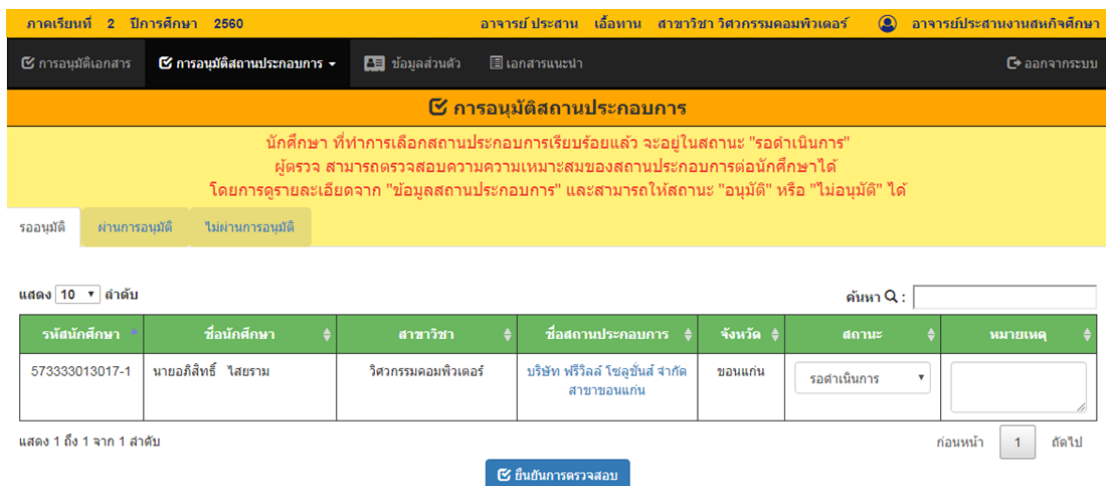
ภาคเรียนที่ 2 ปีการศึกษา 2560 อาจารย์ ประสาน เอื้อทาน สาขาวิชา วิศวกรรมคอมพิวเตอร์ อาจารย์ประสานงานสหกิจศึกษา

การอนุมัติเอกสาร การอนุมัติสถานประกอบการ ข้อมูลส่วนตัว เอกสารแนะนำ ออกจากระบบ

การอนุมัติสถานประกอบการ

นักศึกษา ที่ทำการเลือกสถานประกอบการเรียบร้อยแล้ว จะอยู่ในสถานะ "รอดำเนินการ"
ผู้ตรวจ สามารถตรวจสอบความความเหมาะสมของสถานประกอบการต่อนักศึกษาได้
โดยการดูรายละเอียดจาก "ข้อมูลสถานประกอบการ" และสามารถให้สถานะ "อนุมัติ" หรือ "ไม่อนุมัติ" ได้

รออนุมัติ ผ่านการอนุมัติ ไม่ผ่านการอนุมัติ

แสดง 10 ลำดับ ค้นหา :

| รหัสนักศึกษา | ชื่อนักศึกษา | สาขาวิชา | ชื่อสถานประกอบการ | จังหวัด | สถานะ | หมายเหตุ |
|---|---|---|---|---|---|---|
| 573333013017-1 | นายอภิสิทธิ์ ไสยราม | วิศวกรรมคอมพิวเตอร์ | บริษัท ฟรีวิลล์ โซลูชั่นส์ จำกัด สาขาขอนแก่น | ขอนแก่น | รอดำเนินการ | |

แสดง 1 ถึง 1 จาก 1 ลำดับ ก่อนหน้า 1 ถัดไป

ยืนยันการตรวจสอบ